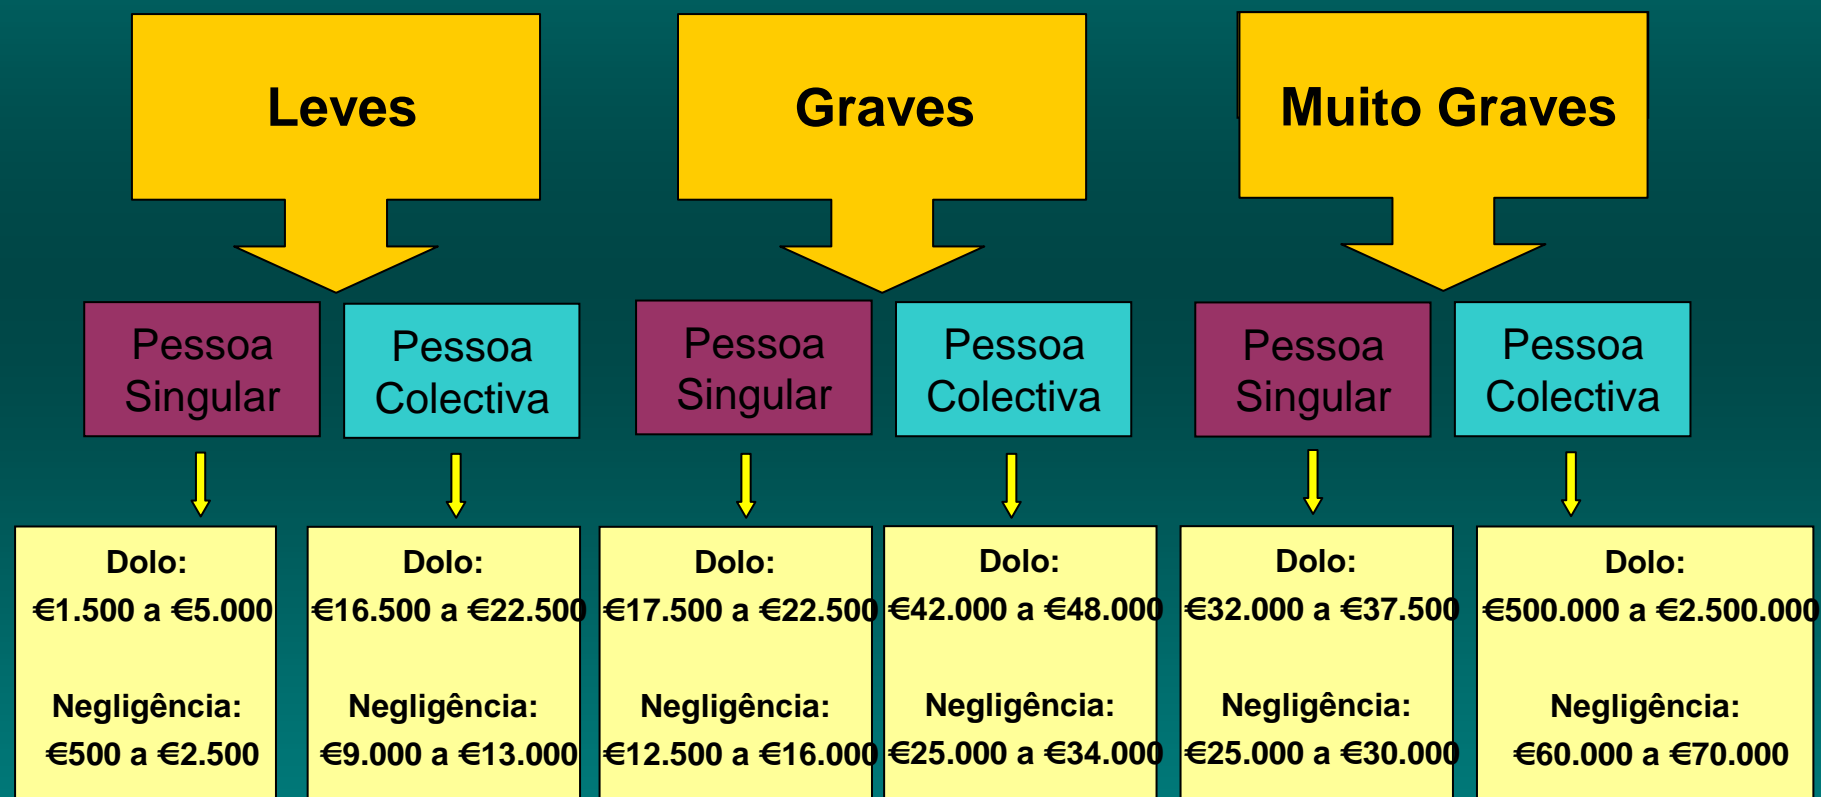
Leves

Graves

Muito Graves

Pessoa Singular

Pessoa Colectiva

Pessoa Singular

Pessoa Colectiva

Pessoa Singular

Pessoa Colectiva

Dolo:
€1.500 a €5.000

Negligência:
€500 a €2.500

Dolo:
€16.500 a €22.500

Negligência:
€9.000 a €13.000

Dolo:
€17.500 a €22.500

Negligência:
€12.500 a €16.000

Dolo:
€42.000 a €48.000

Negligência:
€25.000 a €34.000

Dolo:
€32.000 a €37.500

Negligência:
€25.000 a €30.000

Dolo:
€500.000 a €2.500.000

Negligência:
€60.000 a €70.000